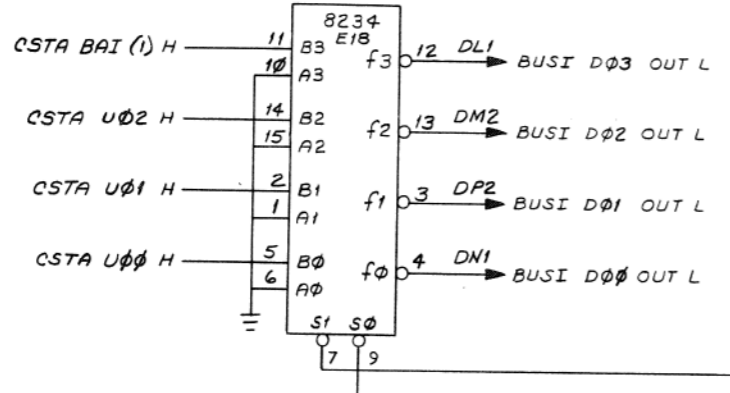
8234
E18

CSTA BAI (1) H
11
B3
10
A3
f3
12
DL1
BUSI DØ3 OUT L

CSTA UØ2 H
14
B2
15
A2
f2
13
DM2
BUSI DØ2 OUT L

CSTA UØ1 H
2
B1
1
A1
f1
3
DP2
BUSI DØ1 OUT L

CSTA UØØ H
5
BØ
6
AØ
fØ
4
DN1
BUSI DØØ OUT L

S1
SØ
7
9